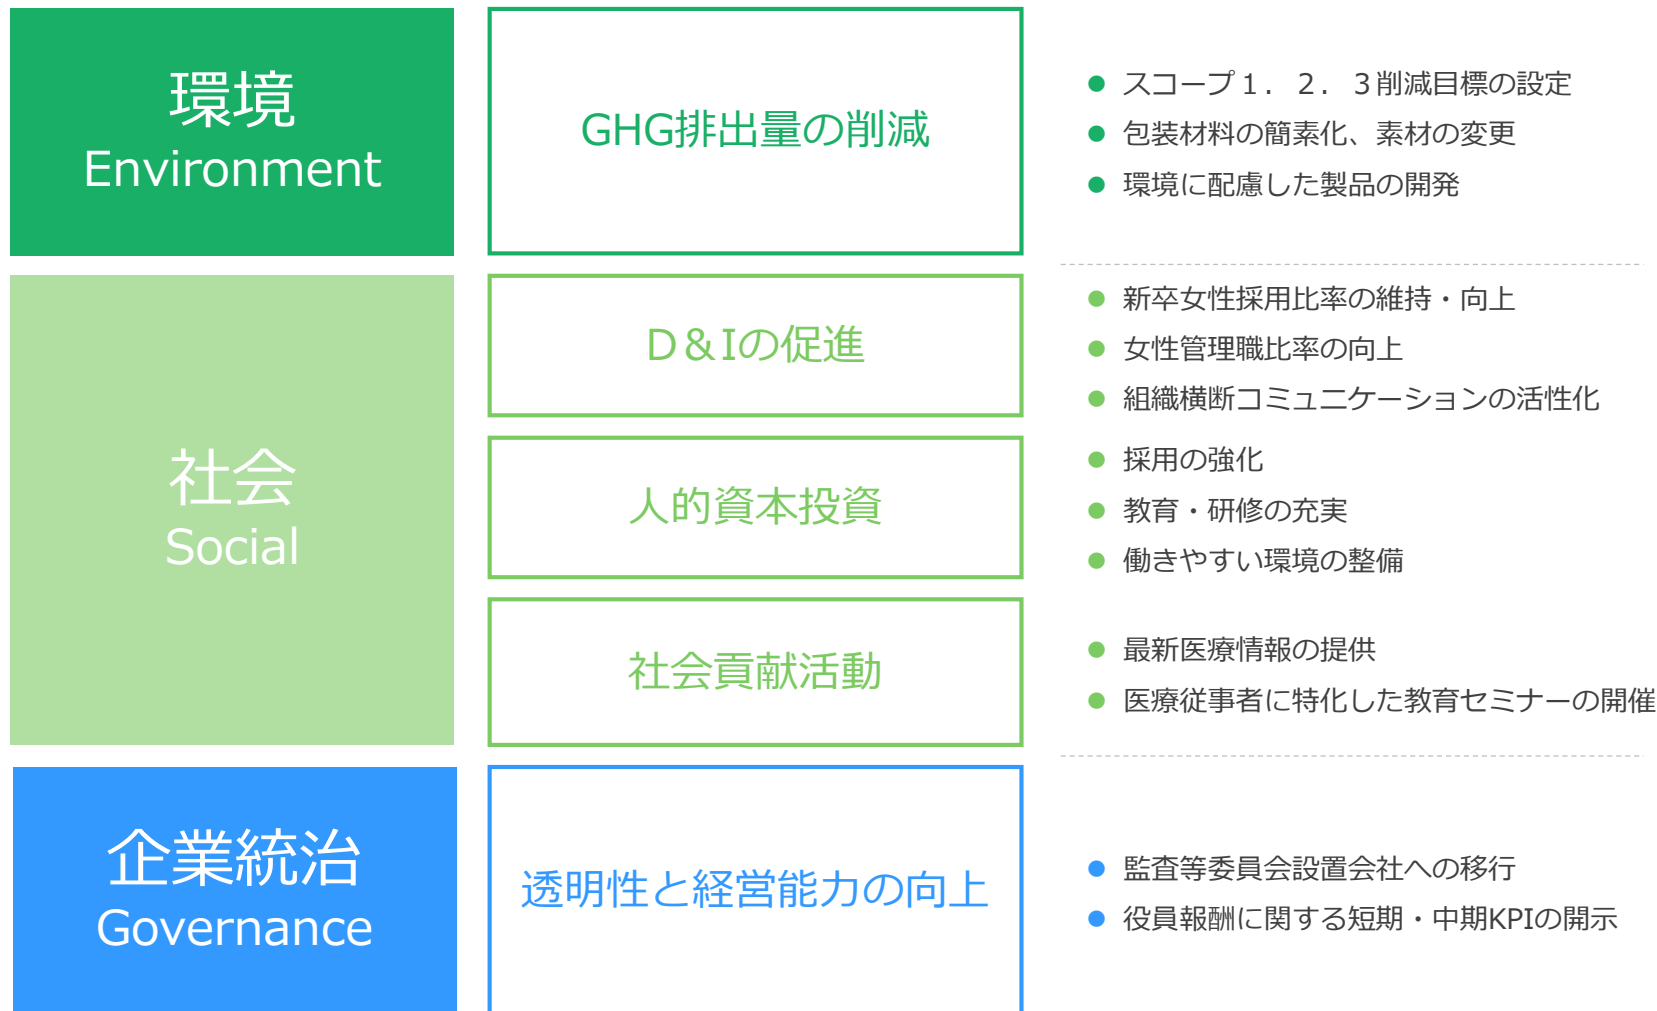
環境
Environment

GHG排出量の削減

● スコープ１．２．３削減目標の設定
● 包装材料の簡素化、素材の変更
● 環境に配慮した製品の開発

社会
Social

Ｄ＆Ｉの促進

● 新卒女性採用比率の維持・向上
● 女性管理職比率の向上
● 組織横断コミュニケーションの活性化

人的資本投資

● 採用の強化
● 教育・研修の充実
● 働きやすい環境の整備

社会貢献活動

● 最新医療情報の提供
● 医療従事者に特化した教育セミナーの開催

企業統治
Governance

透明性と経営能力の向上

● 監査等委員会設置会社への移行
● 役員報酬に関する短期・中期KPIの開示